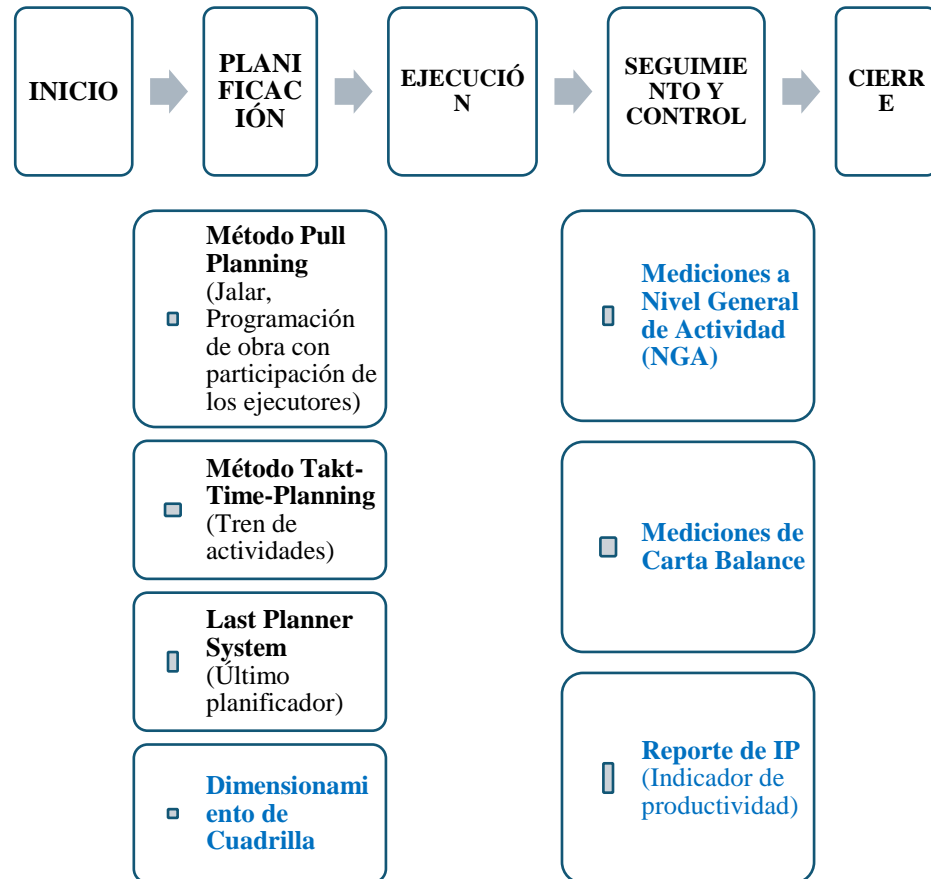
INICIO

PLANIFICACIÓN

EJECUCIÓN

SEGUIMIENTO Y CONTROL

CIERRE

Método Pull Planning (Jalar, Programación de obra con participación de los ejecutores)

Método Takt-Time-Planning (Tren de actividades)

Last Planner System (Último planificador)

Dimensionamiento de Cuadrilla

Mediciones a Nivel General de Actividad (NGA)

Mediciones de Carta Balance

Reporte de IP (Indicador de productividad)